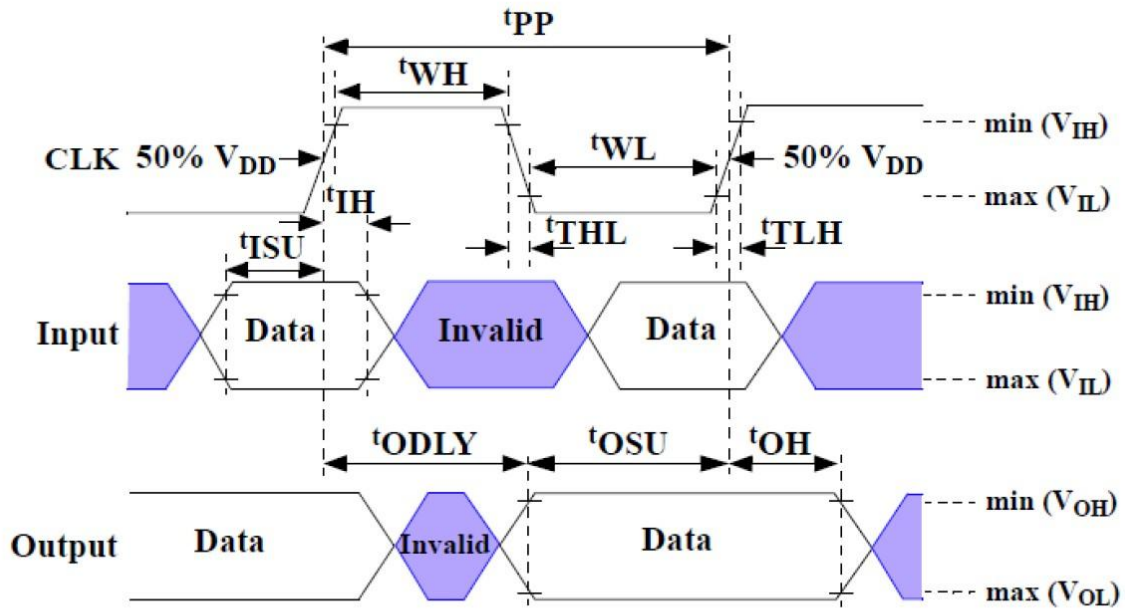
$t_{PP}$

$t_{WH}$

CLK 50% $V_{DD}$

$t_{WL}$

50% $V_{DD}$

min ($V_{IH}$)

max ($V_{IL}$)

$t_{IH}$

$t_{ISU}$

$t_{THL}$

$t_{TLH}$

Input

Data

Invalid

Data

min ($V_{IH}$)

max ($V_{IL}$)

$t_{ODLY}$

$t_{OSU}$

$t_{OH}$

Output

Data

Invalid

Data

min ($V_{OH}$)

max ($V_{OL}$)